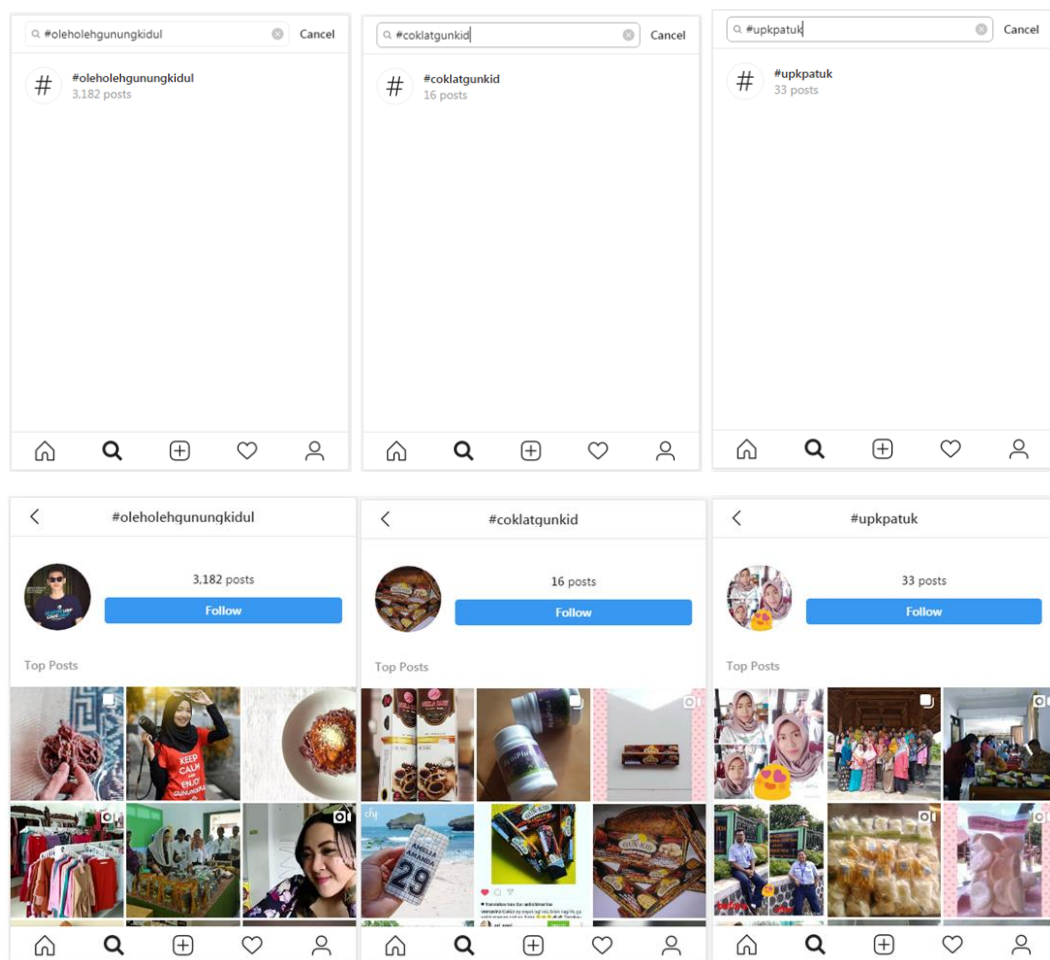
#oleholehgunungkidul Cancel

#oleholehgunungkidul
3,182 posts

#coklatgunkid Cancel

#coklatgunkid
16 posts

#upkpatuk Cancel

#upkpatuk
33 posts

#oleholehgunungkidul

3,182 posts

Follow

Top Posts

KEEP CALM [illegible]

#coklatgunkid

16 posts

Follow

Top Posts

29

#upkpatuk

33 posts

Follow

Top Posts